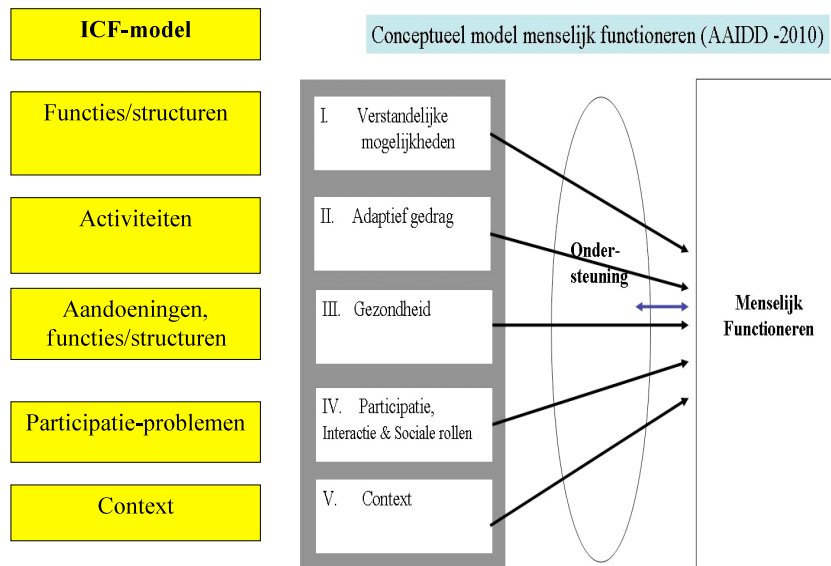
ICF-model

Functies/structuren

Activiteiten

Aandoeningen, functies/structuren

Participatie-problemen

Context

Conceptueel model menselijk functioneren (AAIDD -2010)

I. Verstandelijke mogelijkheden

II. Adaptief gedrag

III. Gezondheid

IV. Participatie, Interactie & Sociale rollen

V. Context

Onder-steuning

Menselijk Functioneren